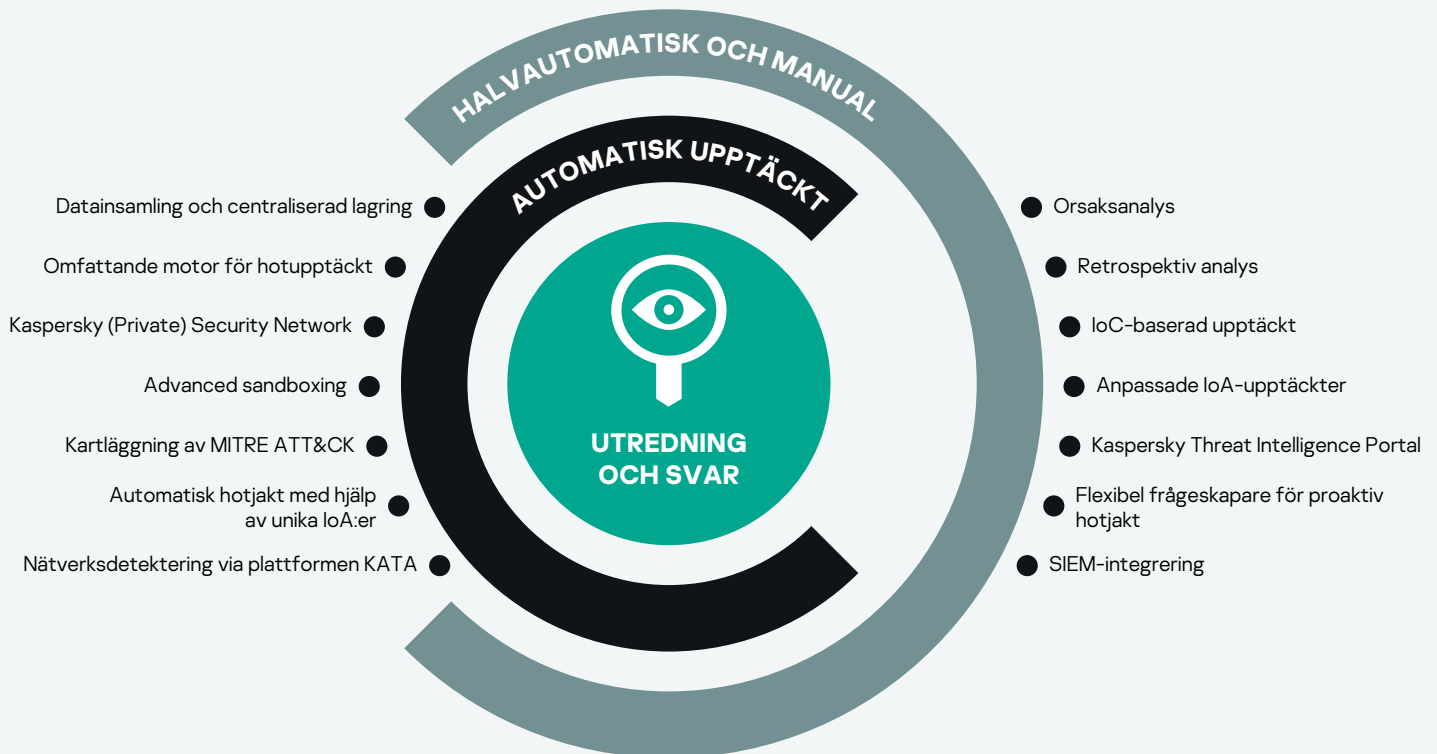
HALVAUTOMATISK OCH MANUAL

AUTOMATISK UPPTÄCKT

UTREDNING OCH SVAR

Datainsamling och centraliserad lagring

Omfattande motor för hotupptäckt

Kaspersky (Private) Security Network

Advanced sandboxing

Kartläggning av MITRE ATT&CK

Automatisk hotjakt med hjälp av unika IoA:er

Nätverksdetektering via plattformen KATA

Orsaksanalys

Retrospektiv analys

IoC-baserad upptäckt

Anpassade IoA-upptäckter

Kaspersky Threat Intelligence Portal

Flexibel frågeskapare för proaktiv hotjakt

SIEM-integrering